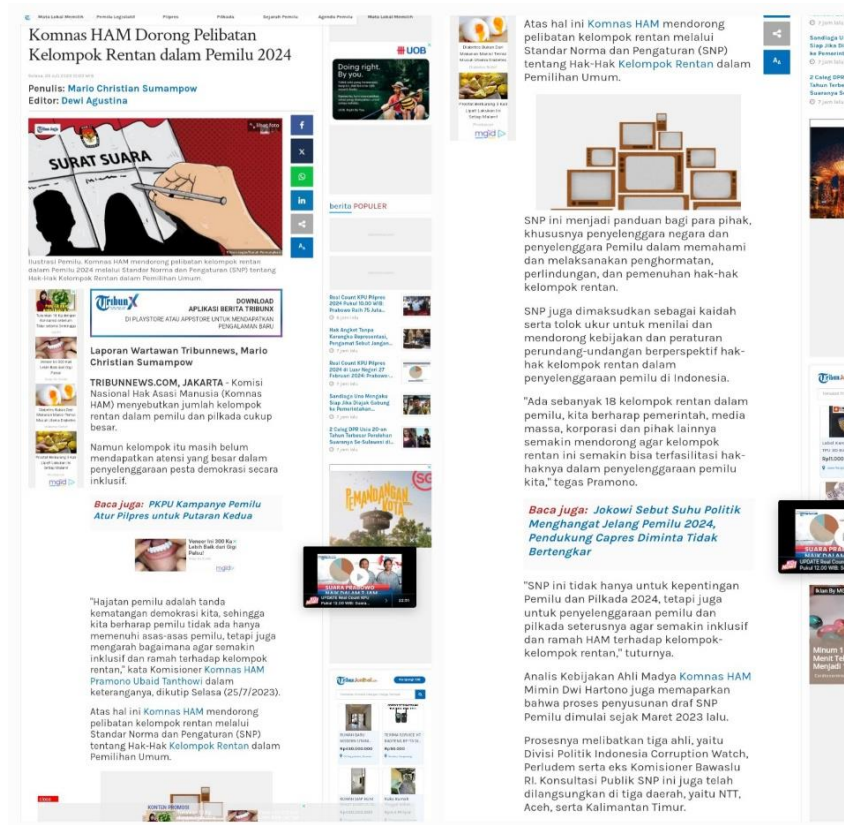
Komnas HAM Dorong Pelibatan Kelompok Rentan dalam Pemilu 2024

Penulis: Mario Christian Sumampow
Editor: Dewi Agustina

SURAT SUARA

Ilustrasi Pemilu. Komnas HAM mendorong pelibatan kelompok rentan dalam Pemilu 2024 melalui Standar Norma dan Pengaturan (SNP) tentang Hak-hak Kelompok Rentan dalam Pemilihan Umum.

TribunX DOWNLOAD APLIKASI BERITA TRIBUNX DI PLAYSTORE ATAU APPSTORE UNTUK MENDAPATKAN PENGALAMAN BARU

Laporan Wartawan Tribunnews, Mario Christian Sumampow

TRIBUNNEWS.COM, JAKARTA - Komisi Nasional Hak Asasi Manusia (Komnas HAM) menyebutkan jumlah kelompok rentan dalam pemilu dan pilkada cukup besar.

Namun kelompok itu masih belum mendapatkan atensi yang besar dalam penyelenggaraan pesta demokrasi secara inklusif.

Baca juga: PKPU Kampanye Pemilu Atur Pilpres untuk Putaran Kedua

"Hajatan pemilu adalah tanda kematangan demokrasi kita, sehingga kita berharap pemilu tidak ada hanya memenuhi asas-asas pemilu, tetapi juga mengarah bagaimana agar semakin inklusif dan ramah terhadap kelompok rentan," kata Komisioner Komnas HAM Pramono Ubaid Tanthowi dalam keterangannya, dikutip Selasa (25/7/2023).

Atas hal ini Komnas HAM mendorong pelibatan kelompok rentan melalui Standar Norma dan Pengaturan (SNP) tentang Hak-Hak Kelompok Rentan dalam Pemilihan Umum.

UOB
Doing right. By you.

berita POPULER

mgid

Atas hal ini Komnas HAM mendorong pelibatan kelompok rentan melalui Standar Norma dan Pengaturan (SNP) tentang Hak-Hak Kelompok Rentan dalam Pemilihan Umum.

SNP ini menjadi panduan bagi para pihak, khususnya penyelenggara negara dan penyelenggara Pemilu dalam memahami dan melaksanakan penghormatan, perlindungan, dan pemenuhan hak-hak kelompok rentan.

SNP juga dimaksudkan sebagai kaidah serta tolok ukur untuk menilai dan mendorong kebijakan dan peraturan perundang-undangan berperspektif hak-hak kelompok rentan dalam penyelenggaraan pemilu di Indonesia.

"Ada sebanyak 18 kelompok rentan dalam pemilu, kita berharap pemerintah, media massa, korporasi dan pihak lainnya semakin mendorong agar kelompok rentan ini semakin bisa terfasilitasi hak-haknya dalam penyelenggaraan pemilu kita," tegas Pramono.

Baca juga: Jokowi Sebut Suhu Politik Menghangat Jelang Pemilu 2024, Pendukung Capres Diminta Tidak Bertengkar

"SNP ini tidak hanya untuk kepentingan Pemilu dan Pilkada 2024, tetapi juga untuk penyelenggaraan pemilu dan pilkada seterusnya agar semakin inklusif dan ramah HAM terhadap kelompok-kelompok rentan," tuturnya.

Analis Kebijakan Ahli Madya Komnas HAM Mimin Dwi Hartono juga memaparkan bahwa proses penyusunan draf SNP Pemilu dimulai sejak Maret 2023 lalu.

Prosesnya melibatkan tiga ahli, yaitu Divisi Politik Indonesia Corruption Watch, Perludem serta eks Komisioner Bawaslu RI. Konsultasi Publik SNP ini juga telah dilangsungkan di tiga daerah, yaitu NTT, Aceh, serta Kalimantan Timur.